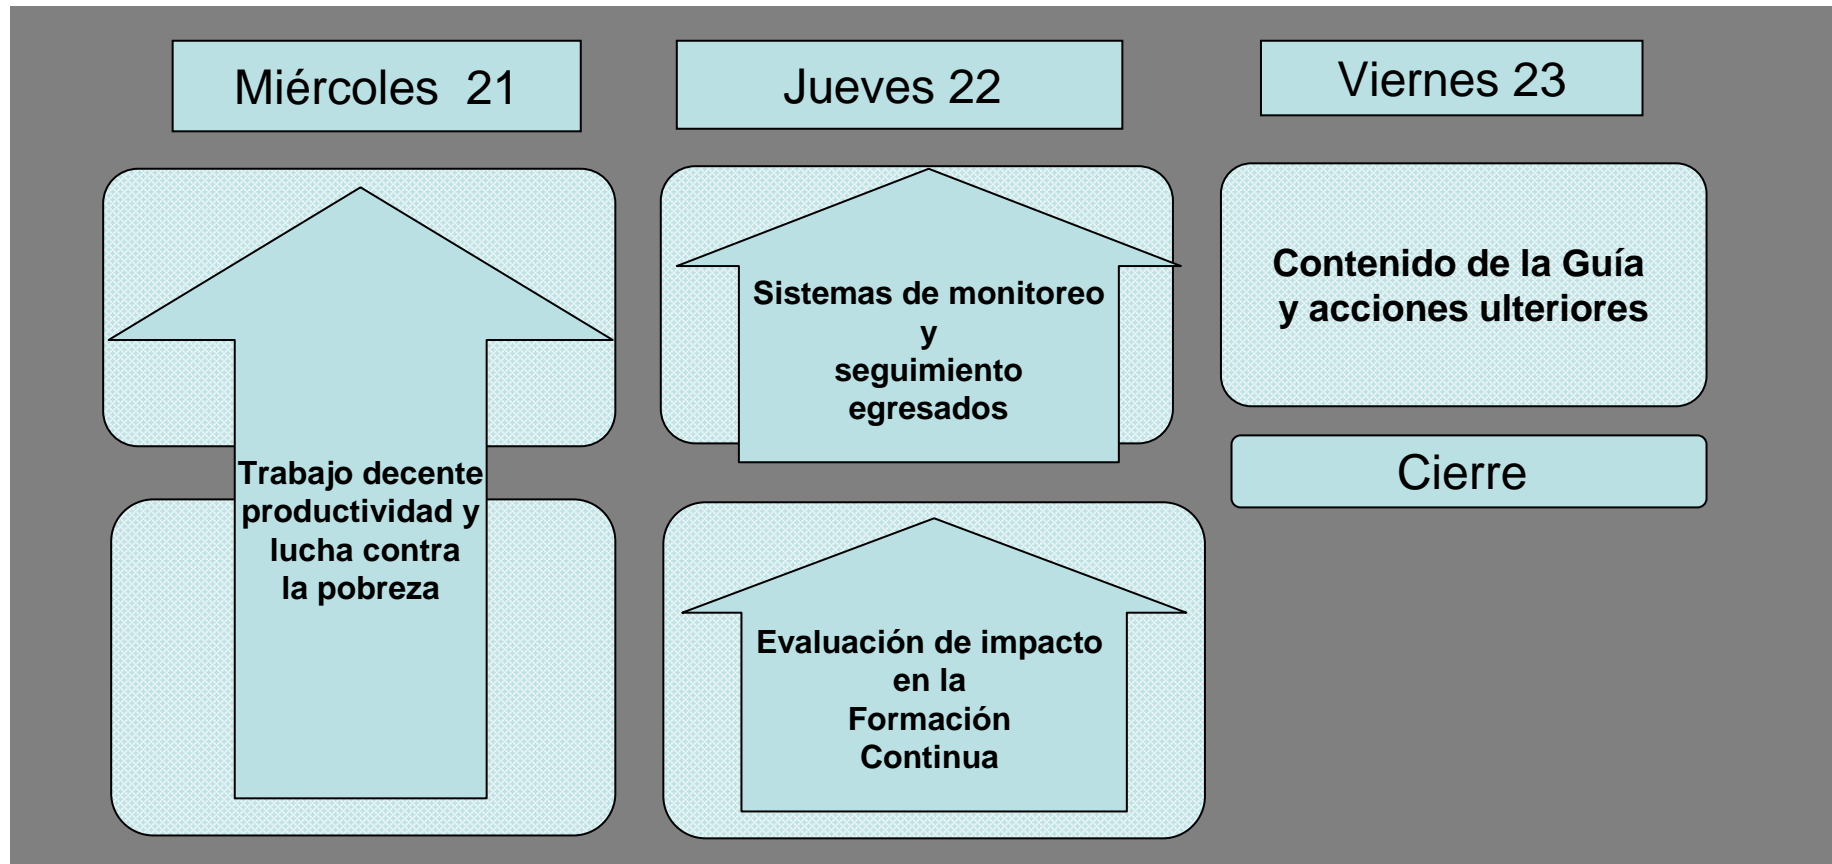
Miércoles 21

Trabajo decente productividad y lucha contra la pobreza

Jueves 22

Sistemas de monitoreo y seguimiento egresados

Evaluación de impacto en la Formación Continua

Viernes 23

Contenido de la Guía y acciones ulteriores

Cierre